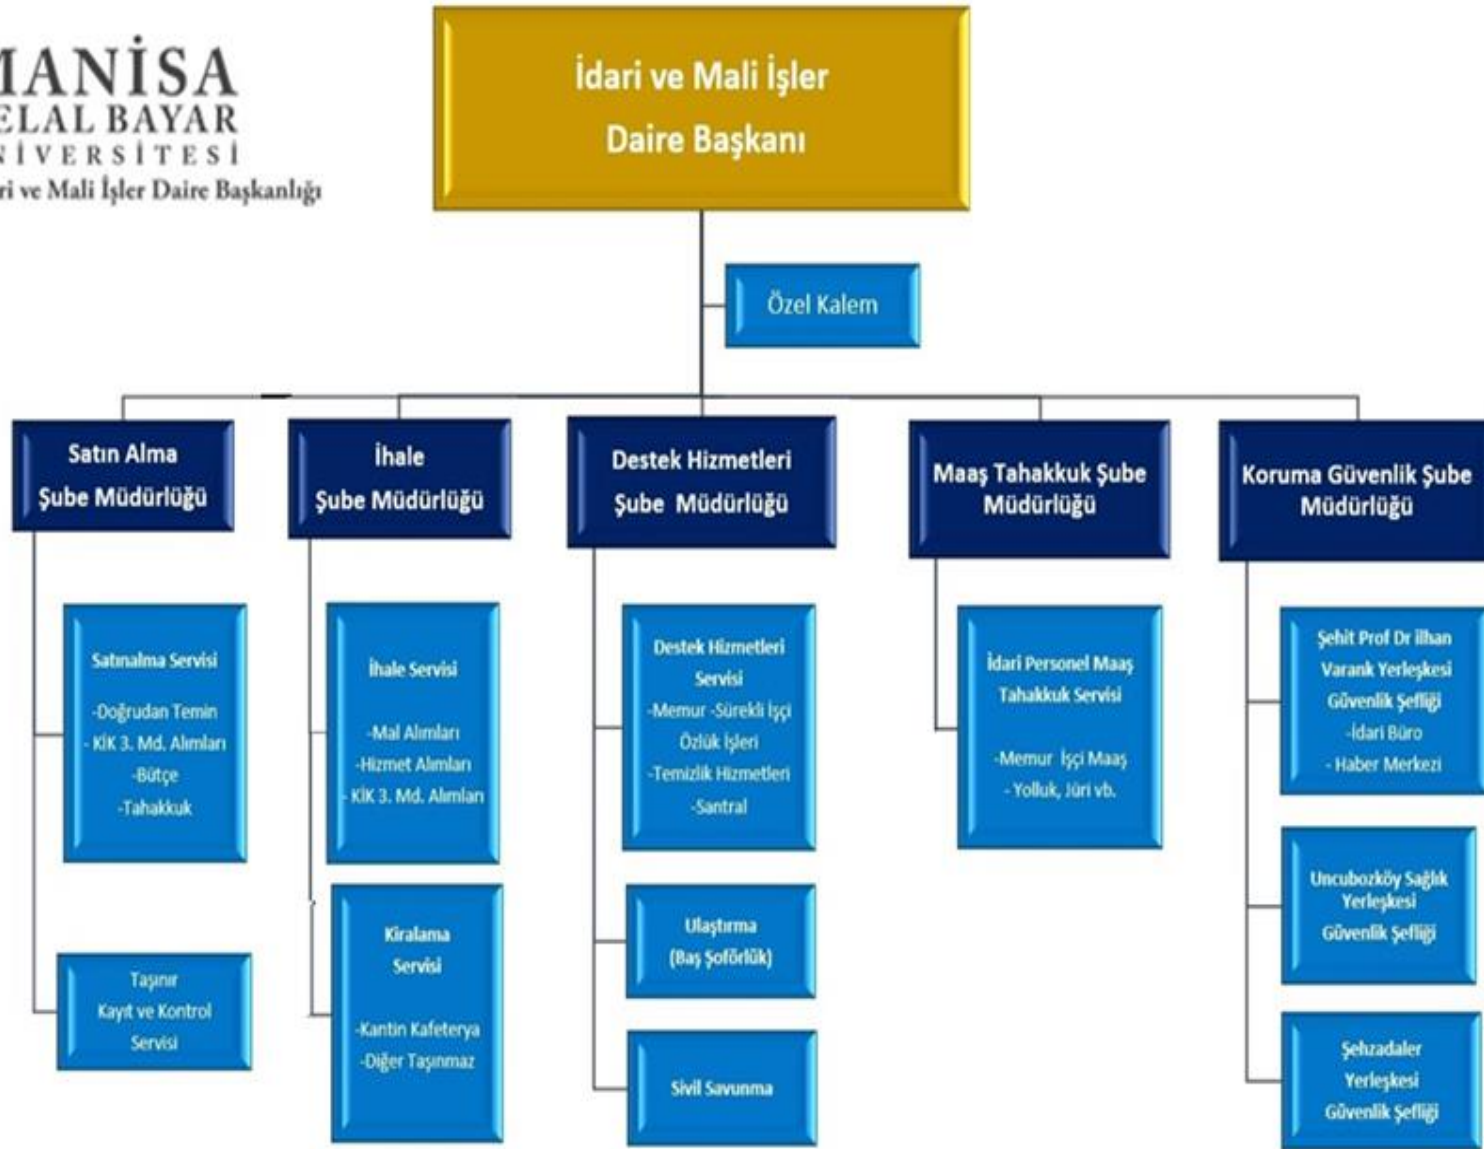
ANİSA
ELAL BAYAR
İVERSİTESİ
ri ve Mali İşler Daire Başkanlığı

İdari ve Mali İşler
Daire Başkanı

Özel Kalem

Satın Alma
Şube Müdürlüğü

Satınalma Servisi
-Doğrudan Temin
- KİK 3. Md. Alımları
-Bütçe
-Tahakkuk

Taşınır
Kayıt ve Kontrol
Servisi

İhale
Şube Müdürlüğü

İhale Servisi
-Mal Alımları
-Hizmet Alımları
- KİK 3. Md. Alımları

Kiralama
Servisi
-Kantin Kafeterya
-Diğer Taşınmaz

Destek Hizmetleri
Şube Müdürlüğü

Destek Hizmetleri
Servisi
-Memur -Sürekli İşçi
Özlük İşleri
-Temizlik Hizmetleri
-Santral

Ulaştırma
(Baş Şoförlük)

Sivil Savunma

Maaş Tahakkuk Şube
Müdürlüğü

İdari Personel Maaş
Tahakkuk Servisi
-Memur İşçi Maaş
- Yolluk, Jüri vb.

Koruma Güvenlik Şube
Müdürlüğü

Şehit Prof Dr ilhan
Varank Yerleşkesi
Güvenlik Şefliği
-İdari Büro
- Haber Merkezi

Uncubozköy Sağlık
Yerleşkesi
Güvenlik Şefliği

Şehzadeler
Yerleşkesi
Güvenlik Şefliği